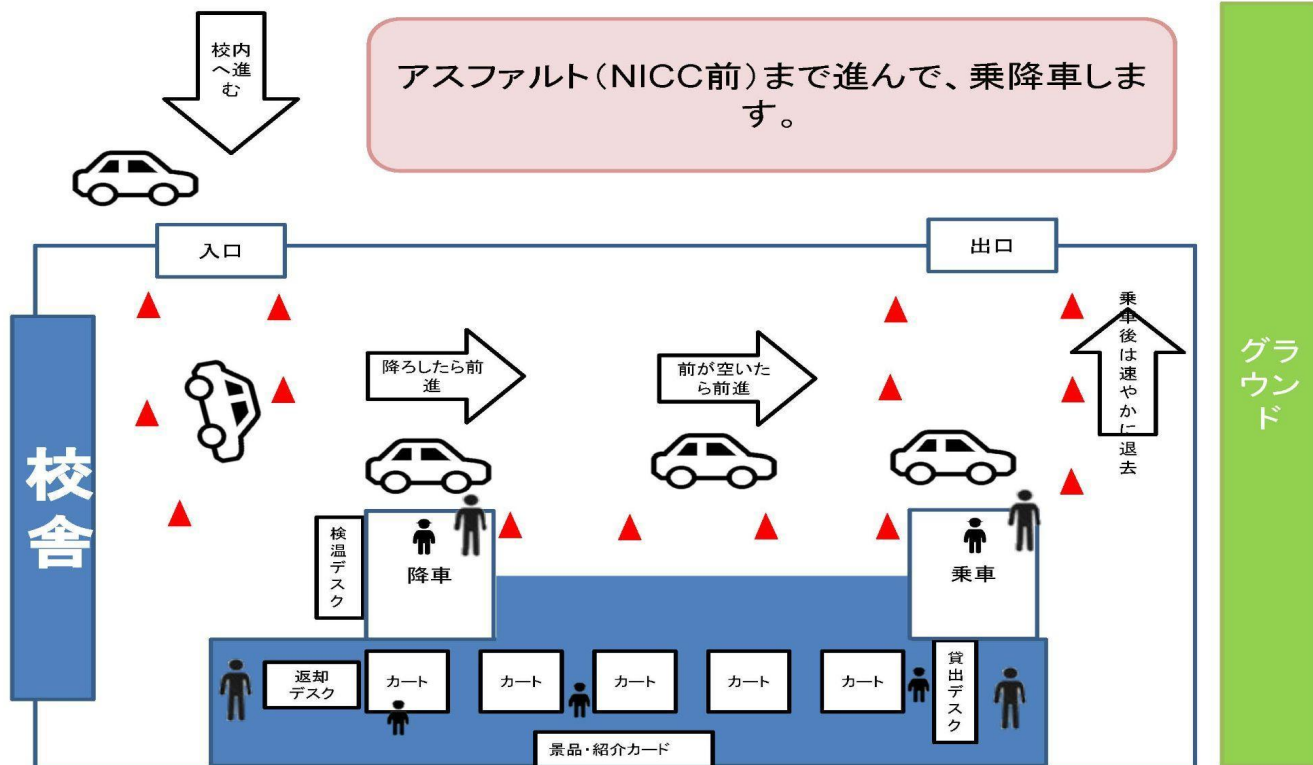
校内へ進む

アスファルト(NICC前)まで進んで、乗降車します。

入口

出口

グラウンド

校舎

降ろしたら前進

前が空いたら前進

乗車後は速やかに退去

検温デスク

降車

乗車

返却デスク

カート

カート

カート

カート

カート

貸出デスク

景品・紹介カード